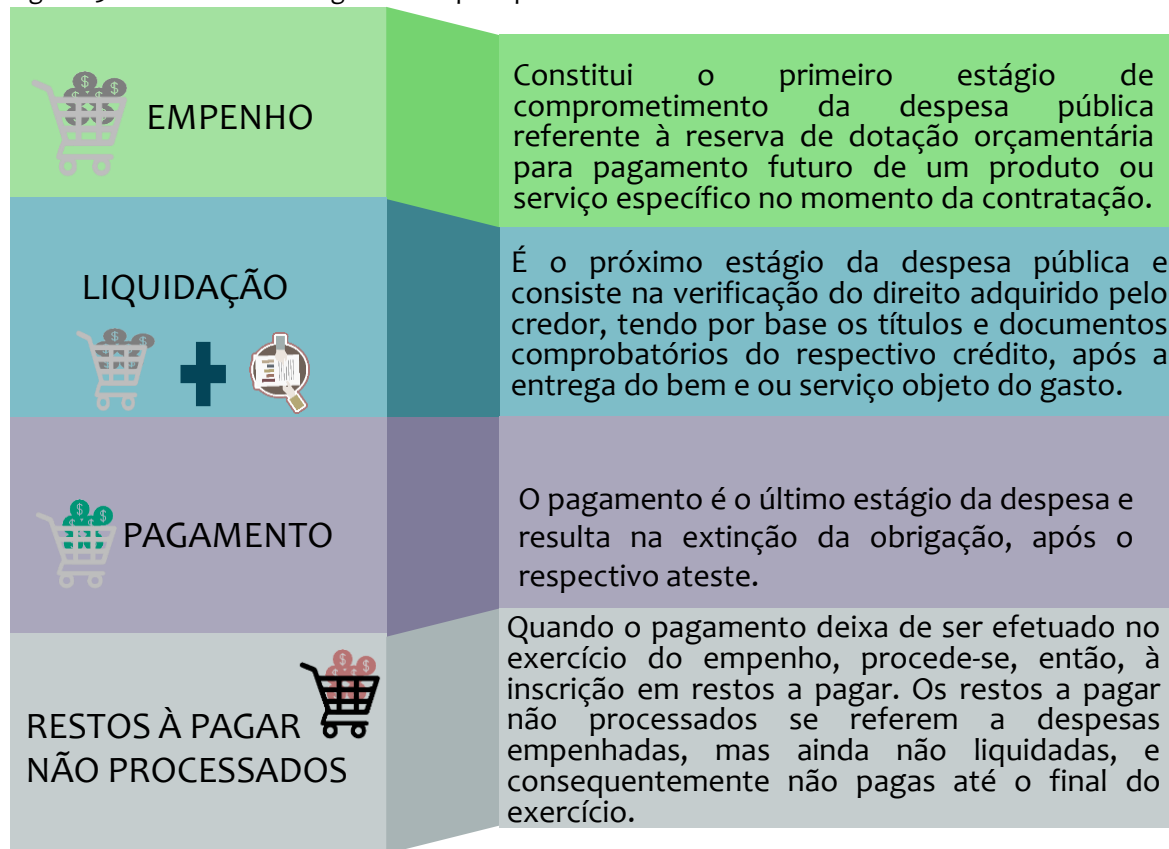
EMPENHO

Constitui o primeiro estágio de comprometimento da despesa pública referente à reserva de dotação orçamentária para pagamento futuro de um produto ou serviço específico no momento da contratação.

LIQUIDAÇÃO

É o próximo estágio da despesa pública e consiste na verificação do direito adquirido pelo credor, tendo por base os títulos e documentos comprobatórios do respectivo crédito, após a entrega do bem e ou serviço objeto do gasto.

PAGAMENTO

O pagamento é o último estágio da despesa e resulta na extinção da obrigação, após o respectivo ateste.

RESTOS À PAGAR NÃO PROCESSADOS

Quando o pagamento deixa de ser efetuado no exercício do empenho, procede-se, então, à inscrição em restos a pagar. Os restos a pagar não processados se referem a despesas empenhadas, mas ainda não liquidadas, e consequentemente não pagas até o final do exercício.